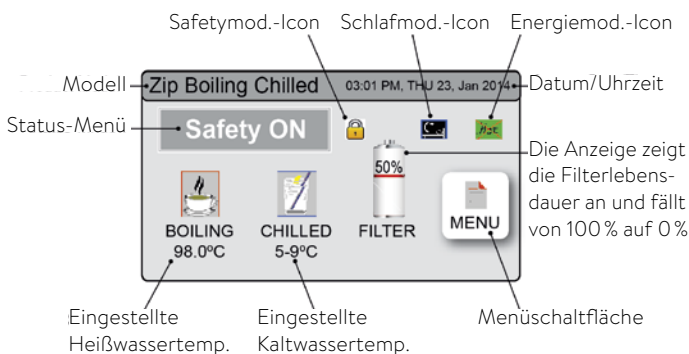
Safetymod.-Icon
Schlafmod.-Icon
Energiemod.-Icon
Modell
Zip Boiling Chilled
03:01 PM, THU 23, Jan 2014
Datum/Uhrzeit
Status-Menü
Safety ON
Hot
50%
Die Anzeige zeigt die Filterlebensdauer an und fällt von 100 % auf 0 %
BOILING
98.0ºC
CHILLED
5-9ºC
FILTER
MENU
Eingestellte Heißwassertemp.
Eingestellte Kaltwassertemp.
Menüschaltfläche